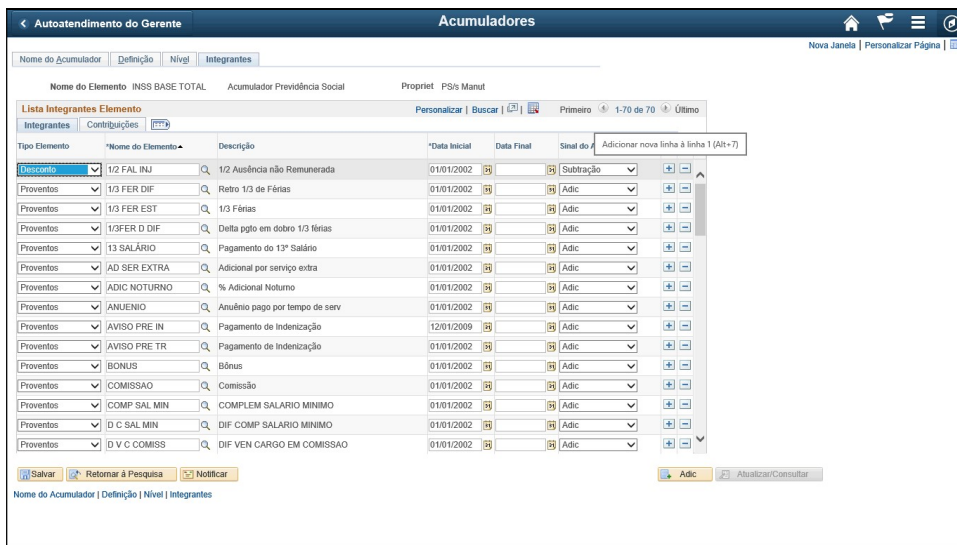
< Autoatendimento do Gerente

Acumuladores

Nova Janela | Personalizar Página |

Nome do Acumulador | Definição | Nível | Integrantes

Nome do Elemento INSS BASE TOTAL Acumulador Previdência Social Propriet PS/s Manut

Lista Integrantes Elemento

Personalizar | Buscar | Primeiro 1-70 de 70 Último

Integrantes | Contribuições

Adicionar nova linha à linha 1 (Alt+7)

| Tipo Elemento | *Nome do Elemento | Descrição | *Data Inicial | Data Final | Sinal do A |
|---|---|---|---|---|---|
| Desconto | 1/2 FAL INJ | 1/2 Ausência não Remunerada | 01/01/2002 | | Subtração |
| Proventos | 1/3 FER DIF | Retro 1/3 de Férias | 01/01/2002 | | Adic |
| Proventos | 1/3 FER EST | 1/3 Férias | 01/01/2002 | | Adic |
| Proventos | 1/3FER D DIF | Delta pgto em dobro 1/3 férias | 01/01/2002 | | Adic |
| Proventos | 13 SALÁRIO | Pagamento do 13º Salário | 01/01/2002 | | Adic |
| Proventos | AD SER EXTRA | Adicional por serviço extra | 01/01/2002 | | Adic |
| Proventos | ADIC NOTURNO | % Adicional Noturno | 01/01/2002 | | Adic |
| Proventos | ANUENIO | Anuênio pago por tempo de serv | 01/01/2002 | | Adic |
| Proventos | AVISO PRE IN | Pagamento de Indenização | 12/01/2009 | | Adic |
| Proventos | AVISO PRE TR | Pagamento de Indenização | 01/01/2002 | | Adic |
| Proventos | BONUS | Bônus | 01/01/2002 | | Adic |
| Proventos | COMISSAO | Comissão | 01/01/2002 | | Adic |
| Proventos | COMP SAL MIN | COMPLEM SALARIO MINIMO | 01/01/2002 | | Adic |
| Proventos | D C SAL MIN | DIF COMP SALARIO MINIMO | 01/01/2002 | | Adic |
| Proventos | D V C COMISS | DIF VEN CARGO EM COMISSAO | 01/01/2002 | | Adic |

Salvar | Retornar à Pesquisa | Notificar | Adic | Atualizar/Consultar

Nome do Acumulador | Definição | Nível | Integrantes